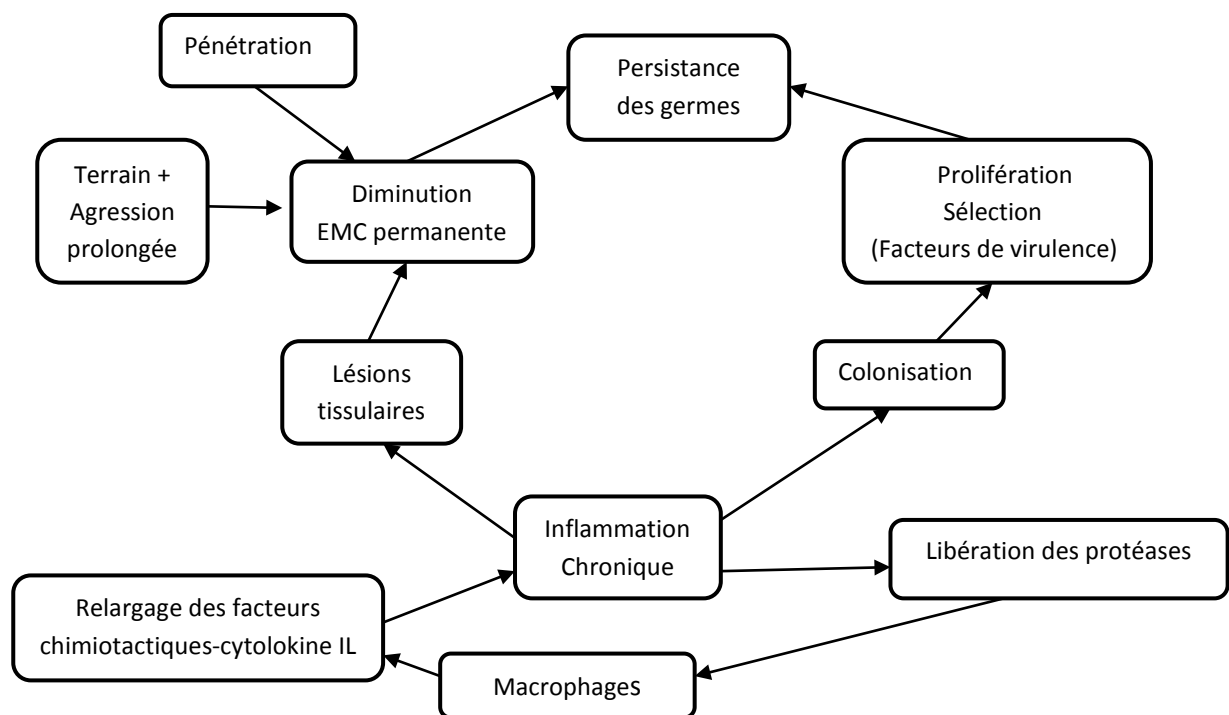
Pénétration

Persistance des germes

Terrain + Agression prolongée

Diminution EMC permanente

Prolifération Sélection (Facteurs de virulence)

Lésions tissulaires

Colonisation

Inflammation Chronique

Libération des protéases

Relargage des facteurs chimiotactiques-cytolokine IL

Macrophages